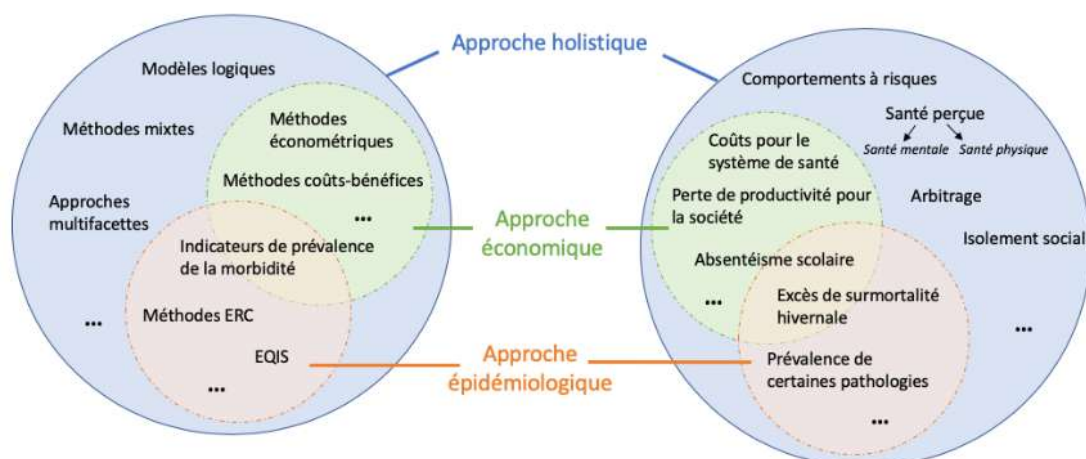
Approche holistique

Modèles logiques

Méthodes mixtes

Approches multifacettes

Méthodes économétriques

Méthodes coûts-bénéfices

...

Indicateurs de prévalence de la morbidité

Méthodes ERC

EQIS

...

...

Approche économique

Approche épidémiologique

Comportements à risques

Santé perçue

Santé mentale

Santé physique

Coûts pour le système de santé

Perte de productivité pour la société

Arbitrage

Isolement social

Absentéisme scolaire

...

Excès de surmortalité hivernale

Prévalence de certaines pathologies

...

...